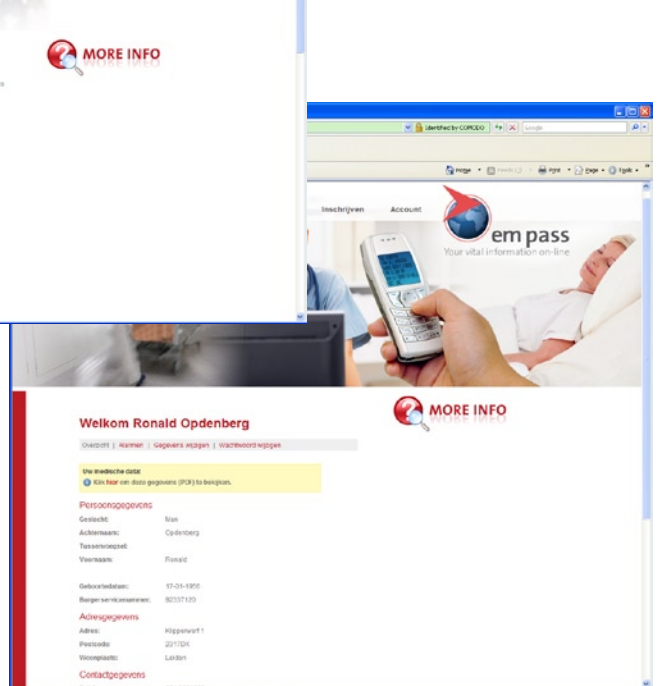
MORE INFO

Identified by COMODO

Google

Home Feeds Print Page Tools

Inschrijven Account

em pass
Your vital information on-line

MORE INFO

Welkom Ronald Opdenberg

Overzicht | Alarmen | Gegevens wijzigen | Wachtwoord wijzigen

Uw medische data:
Klik hier om deze gegevens (PDF) te bekijken.

Persoonsgegevens

| | |
|---|---|
| Geslacht: | Man |
| Achternaam: | Opdenberg |
| Tussenvoegsel: | |
| Voornaam: | Ronald |
| Geboortedatum: | 17-01-1958 |
| Burgerservicenummer: | 92337120 |

Adresgegevens

| | |
|---|---|
| Adres: | Klipperwerf 1 |
| Postcode: | 2317DX |
| Woonplaats: | Leiden |

Contactgegevens